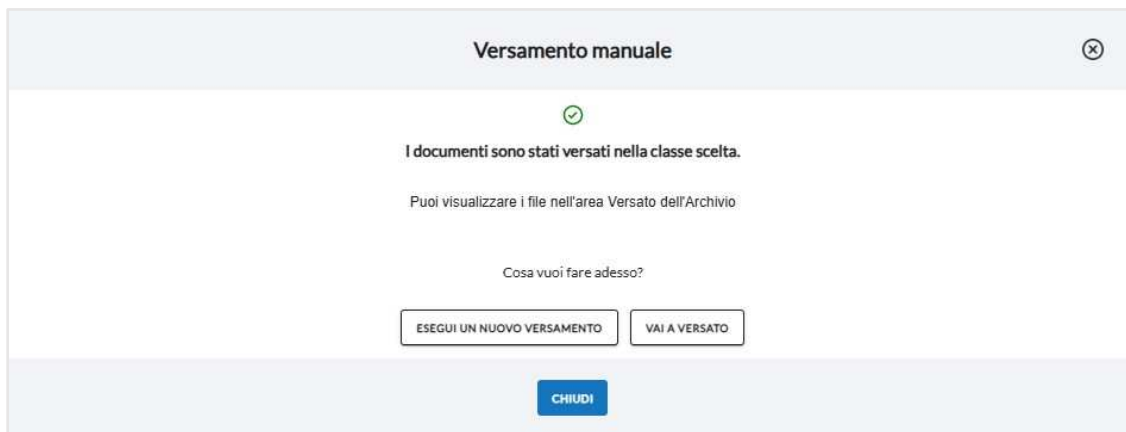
Versamento manuale

I documenti sono stati versati nella classe scelta.

Puoi visualizzare i file nell'area Versato dell'Archivio

Cosa vuoi fare adesso?

ESEGUI UN NUOVO VERSAMENTO

VAI A VERSATO

CHIUDI